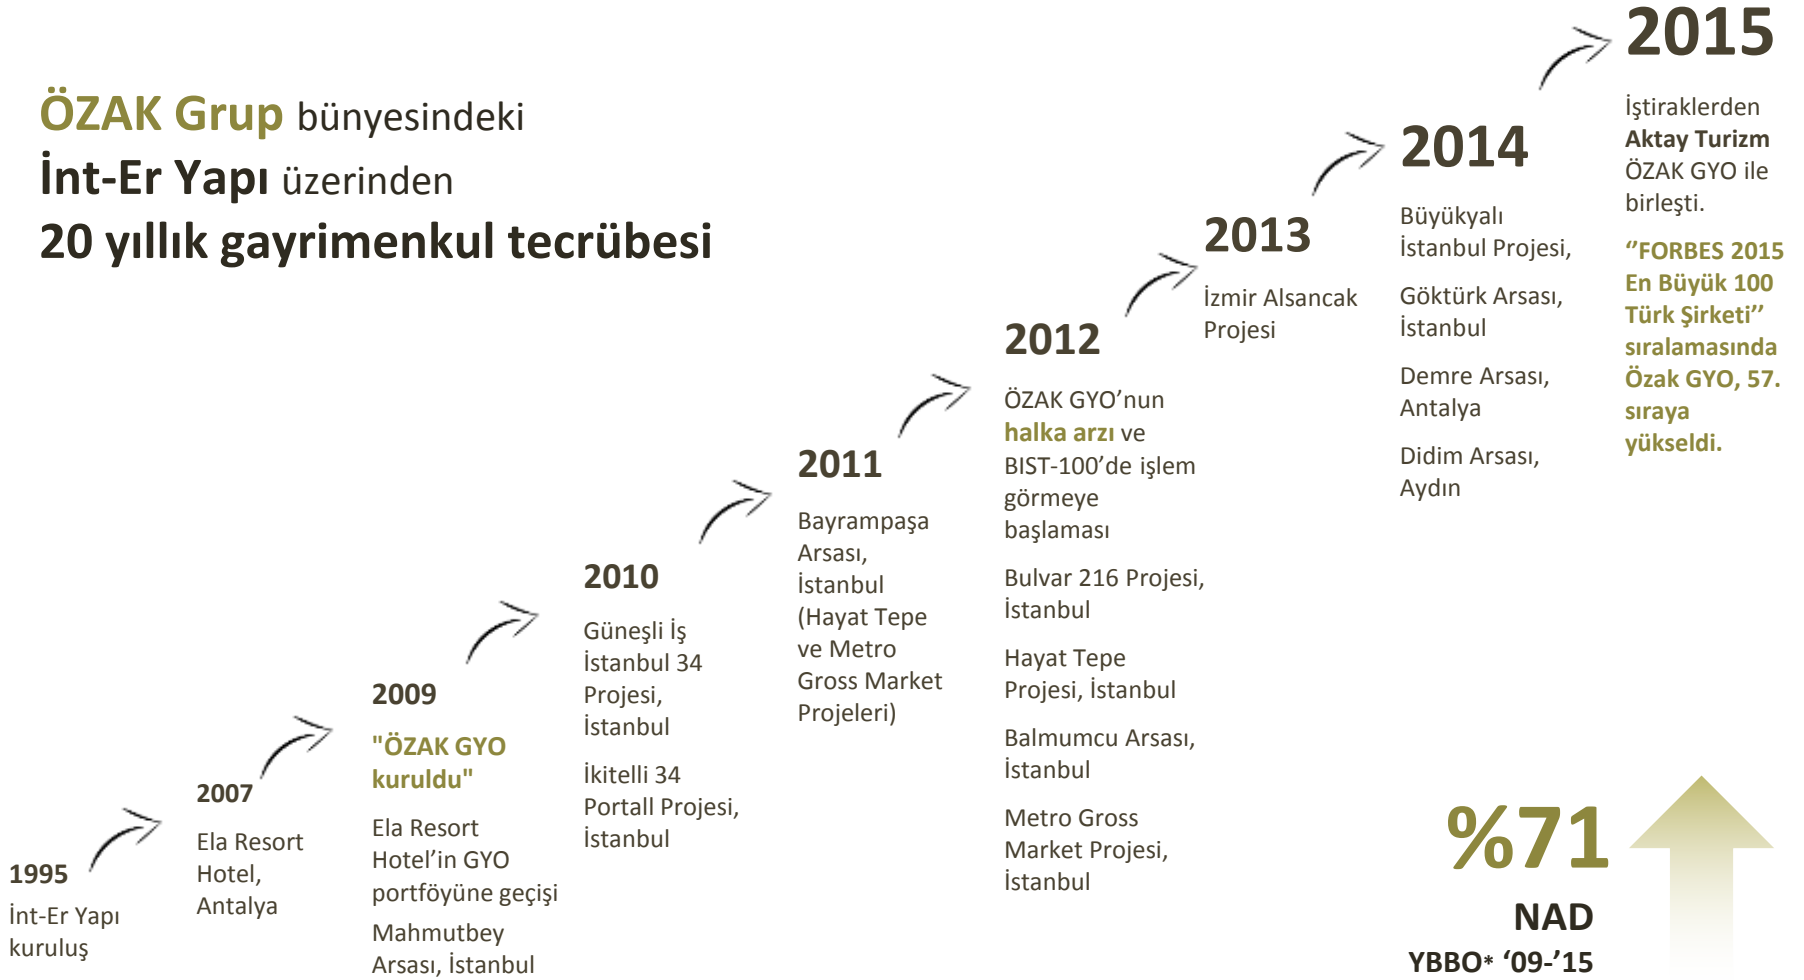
ÖZAK Grup bünyesindeki
İnt-Er Yapı üzerinden
20 yıllık gayrimenkul tecrübesi

1995
İnt-Er Yapı kuruluş

2007
Ela Resort Hotel, Antalya

2009
"ÖZAK GYO kuruldu"

Ela Resort Hotel'in GYO portföyüne geçişi

Mahmutbey Arsası, İstanbul

2010
Güneşli İş İstanbul 34 Projesi, İstanbul

İkitelli 34 Portall Projesi, İstanbul

2011
Bayrampaşa Arsası, İstanbul (Hayat Tepe ve Metro Gross Market Projeleri)

2012
ÖZAK GYO'nun halka arzı ve BIST-100'de işlem görmeye başlaması

Bulvar 216 Projesi, İstanbul

Hayat Tepe Projesi, İstanbul

Balmumcu Arsası, İstanbul

Metro Gross Market Projesi, İstanbul

2013
İzmir Alsancak Projesi

2014
Büyükyalı İstanbul Projesi,

Göktürk Arsası, İstanbul

Demre Arsası, Antalya

Didim Arsası, Aydın

2015
İştiraklerden Aktay Turizm ÖZAK GYO ile birleşti.

"FORBES 2015 En Büyük 100 Türk Şirketi" sıralamasında Özak GYO, 57. sıraya yükseldi.

%71
NAD
YBBO* '09-'15